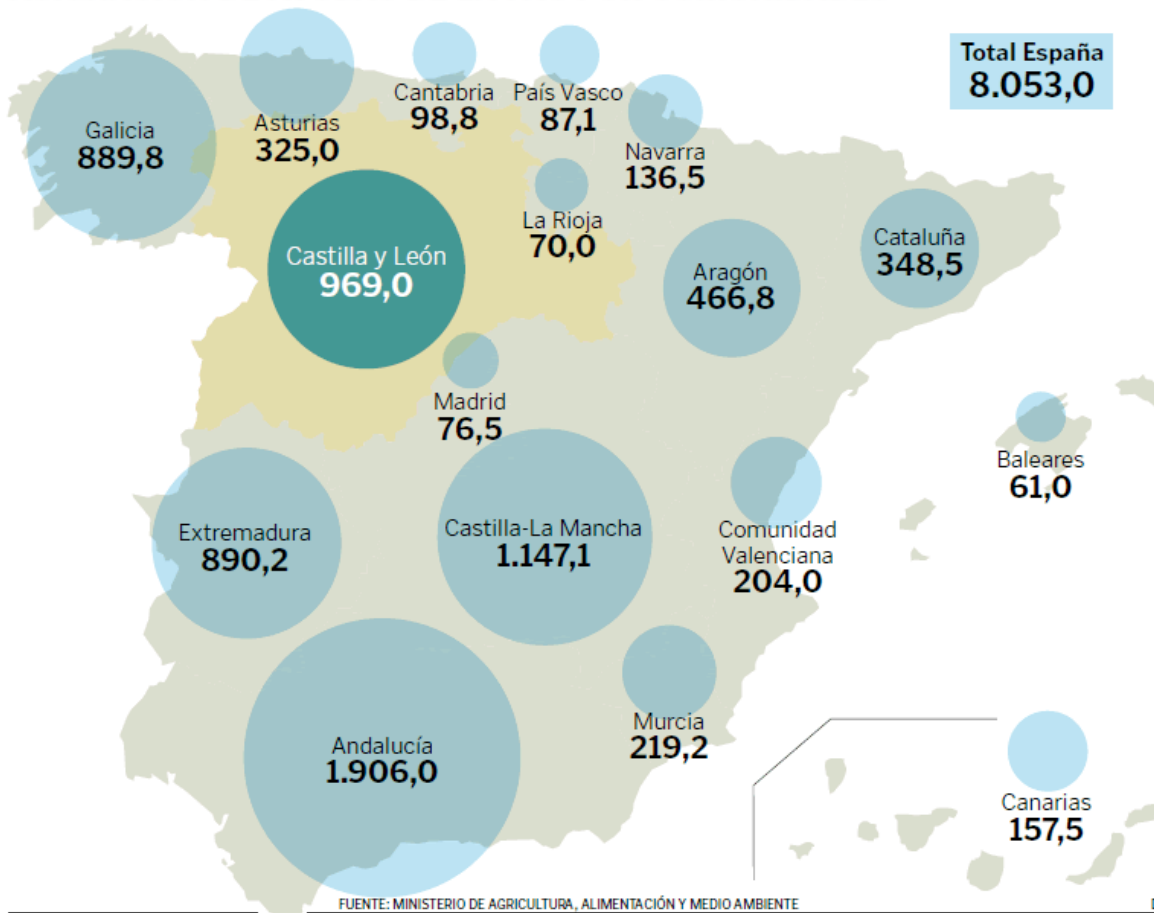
Total España
8.053,0

Galicia
889,8

Asturias
325,0

Cantabria
98,8

País Vasco
87,1

Navarra
136,5

La Rioja
70,0

Castilla y León
969,0

Aragón
466,8

Cataluña
348,5

Madrid
76,5

Baleares
61,0

Extremadura
890,2

Castilla-La Mancha
1.147,1

Comunidad Valenciana
204,0

Murcia
219,2

Andalucía
1.906,0

Canarias
157,5

FUENTE: MINISTERIO DE AGRICULTURA, ALIMENTACIÓN Y MEDIO AMBIENTE